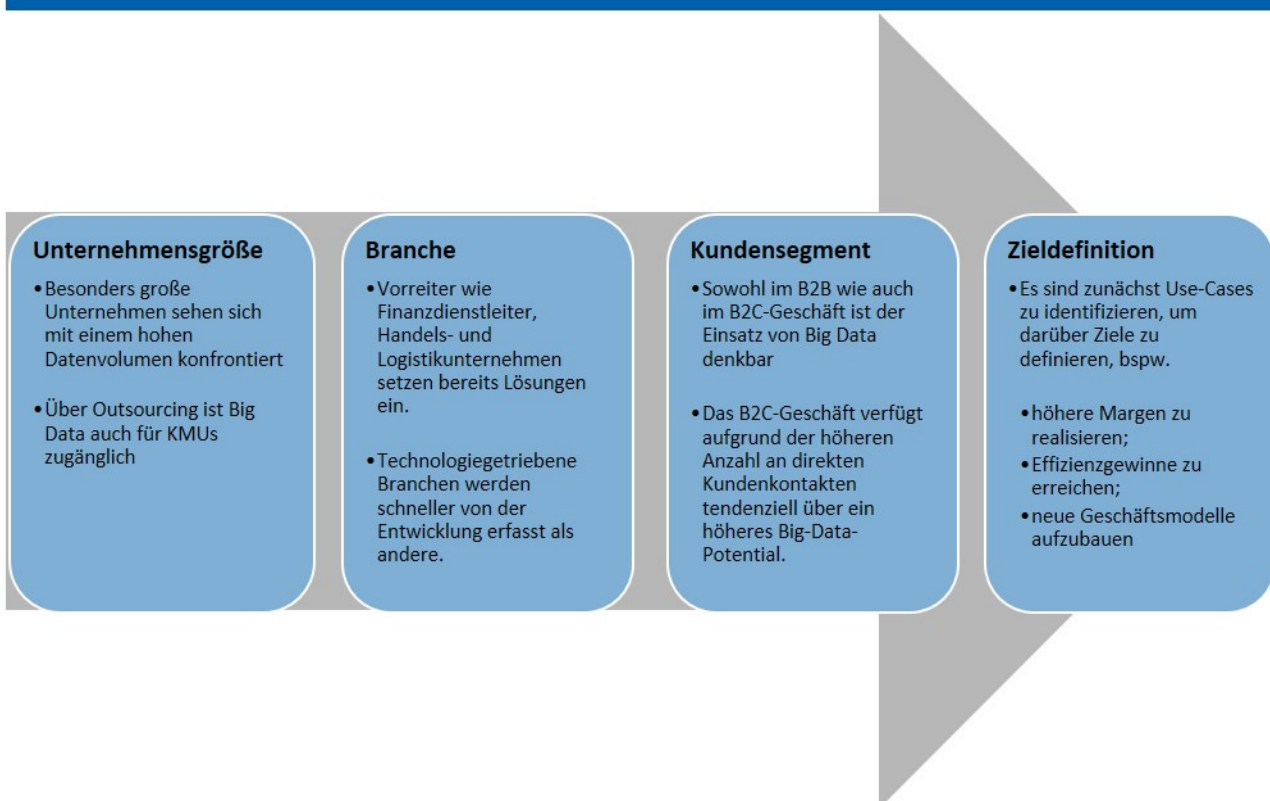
Unternehmensgröße

• Besonders große Unternehmen sehen sich mit einem hohen Datenvolumen konfrontiert

• Über Outsourcing ist Big Data auch für KMUs zugänglich

Branche

• Vorreiter wie Finanzdienstleiter, Handels- und Logistikunternehmen setzen bereits Lösungen ein.

• Technologiegetriebene Branchen werden schneller von der Entwicklung erfasst als andere.

Kundensegment

• Sowohl im B2B wie auch im B2C-Geschäft ist der Einsatz von Big Data denkbar

• Das B2C-Geschäft verfügt aufgrund der höheren Anzahl an direkten Kundenkontakten tendenziell über ein höheres Big-Data-Potential.

Zieldefinition

• Es sind zunächst Use-Cases zu identifizieren, um darüber Ziele zu definieren, bspw.

• höhere Margen zu realisieren;
• Effizienzgewinne zu erreichen;
• neue Geschäftsmodelle aufzubauen